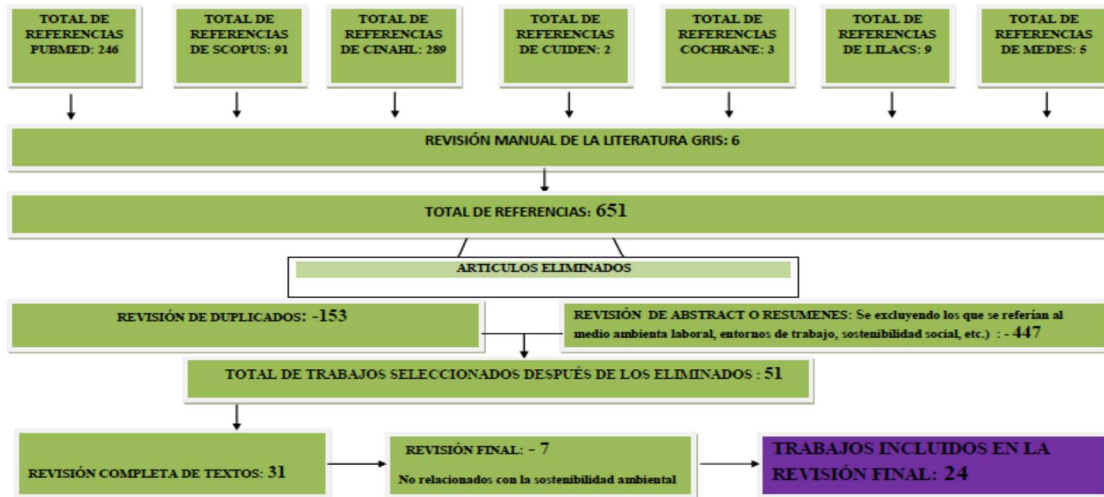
TOTAL DE REFERENCIAS PUBMED: 246

TOTAL DE REFERENCIAS DE SCOPUS: 91

TOTAL DE REFERENCIAS DE CINAHL: 289

TOTAL DE REFERENCIAS DE CUIDEN: 2

TOTAL DE REFERENCIAS COCHRANE: 3

TOTAL DE REFERENCIAS DE LILACS: 9

TOTAL DE REFERENCIAS DE MEDES: 5

REVISIÓN MANUAL DE LA LITERATURA GRIS: 6

TOTAL DE REFERENCIAS: 651

ARTICULOS ELIMINADOS

REVISIÓN DE DUPLICADOS: -153

REVISIÓN DE ABSTRACT O RESUMENES: Se excluyendo los que se referían al medio ambienta laboral, entornos de trabajo, sostenibilidad social, etc.) : - 447

TOTAL DE TRABAJOS SELECCIONADOS DESPUÉS DE LOS ELIMINADOS : 51

REVISIÓN COMPLETA DE TEXTOS: 31

REVISIÓN FINAL: - 7
No relacionados con la sostenibilidad ambiental

TRABAJOS INCLUIDOS EN LA REVISIÓN FINAL: 24